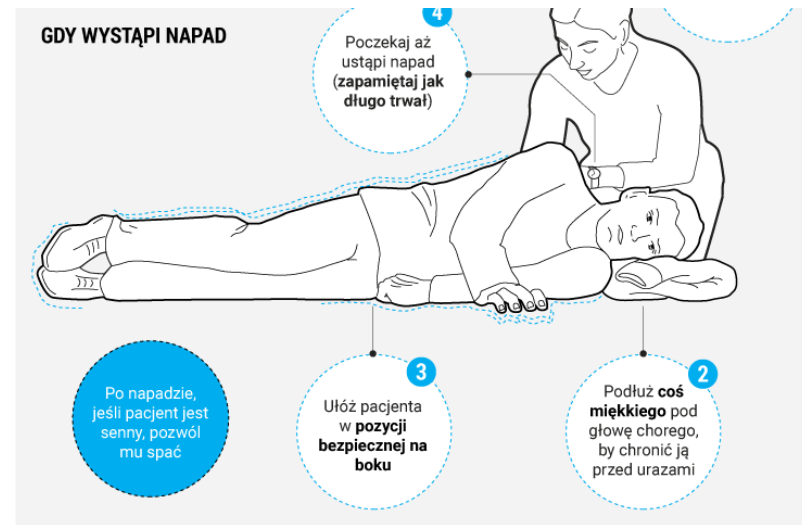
GDY WYSTĄPI NAPAD

4

Poczekaj aż ustąpi napad (**zapamiętaj jak długo trwał**)

Po napadzie, jeśli pacjent jest senny, pozwól mu spać

3

Ułóż pacjenta w **pozycji bezpiecznej na boku**

2

Podłuż **coś miękkiego** pod głowę chorego, by chronić ją przed urazami